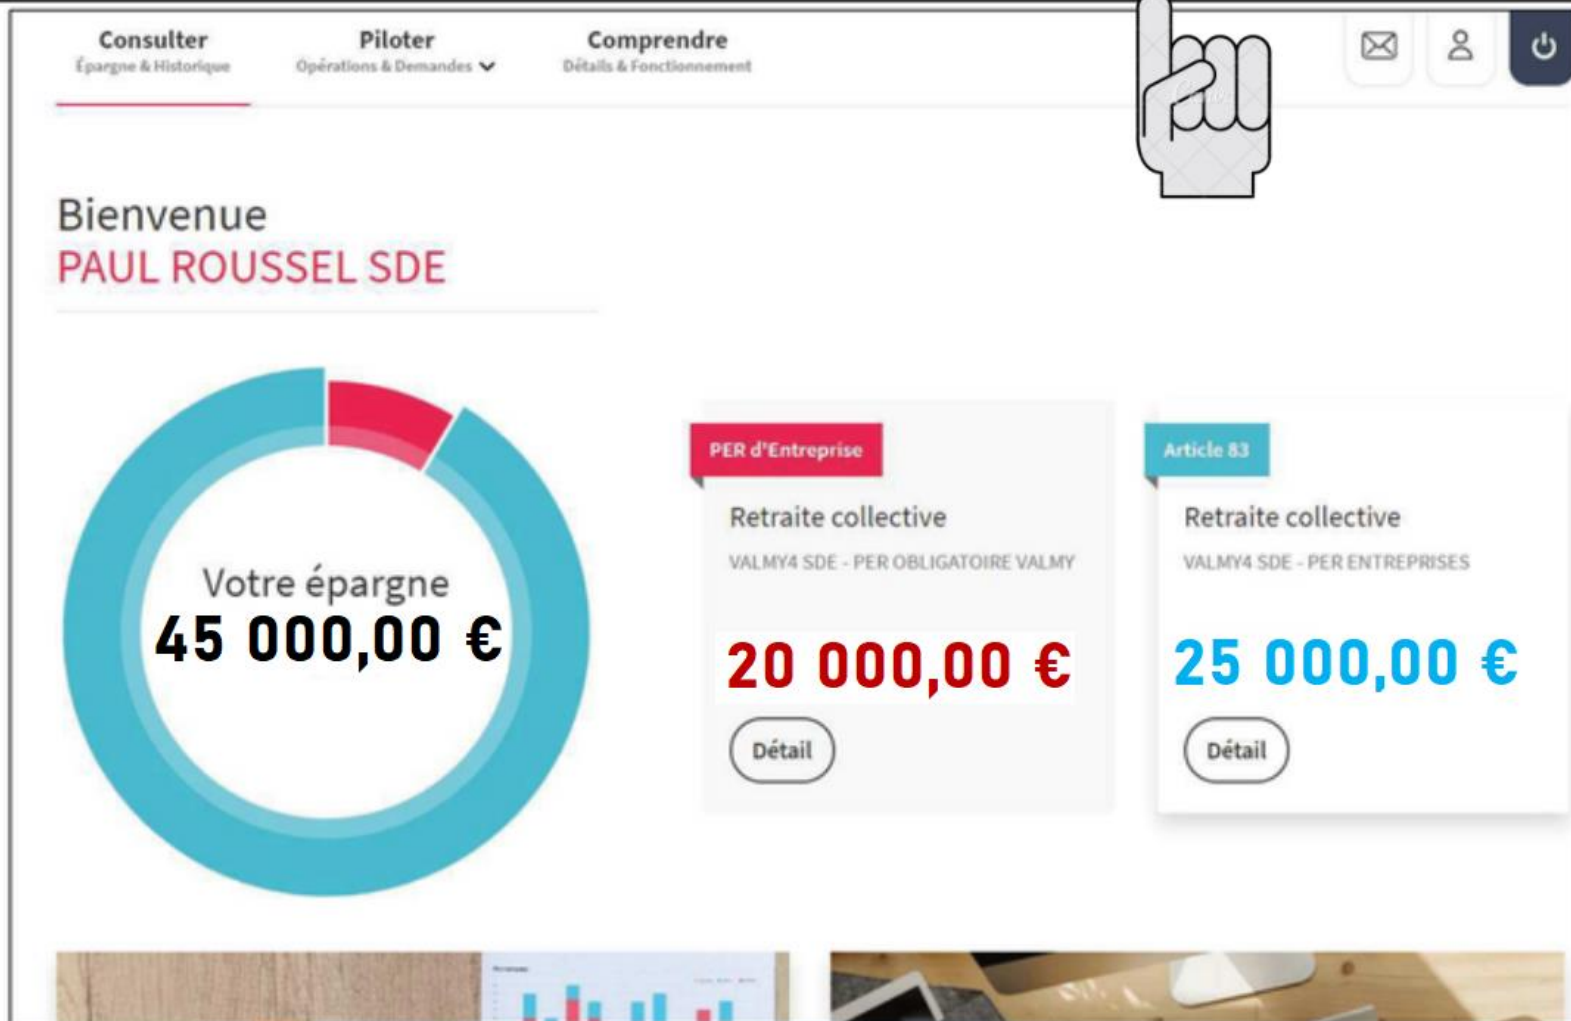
Consulter
Épargne & Historique

Piloter
Opérations & Demandes

Comprendre
Détails & Fonctionnement

Bienvenue
PAUL ROUSSEL SDE

Votre épargne
45 000,00 €

PER d'Entreprise
Retraite collective
VALMY4 SDE - PER OBLIGATOIRE VALMY
20 000,00 €
Détail

Article 83
Retraite collective
VALMY4 SDE - PER ENTREPRISES
25 000,00 €
Détail